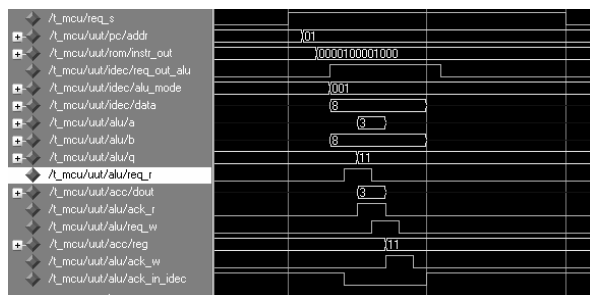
/t_mcu/req_s
/t_mcu/uut/pc/addr
/t_mcu/uut/rom/instr_out
/t_mcu/uut/idec/req_out_alu
/t_mcu/uut/idec/alu_mode
/t_mcu/uut/idec/data
/t_mcu/uut/alu/a
/t_mcu/uut/alu/b
/t_mcu/uut/alu/q
/t_mcu/uut/alu/req_r
/t_mcu/uut/acc/dout
/t_mcu/uut/alu/ack_r
/t_mcu/uut/alu/req_w
/t_mcu/uut/acc/reg
/t_mcu/uut/alu/ack_w
/t_mcu/uut/alu/ack_in_idec

01
0000100001000
001
8
3
8
11
3
11